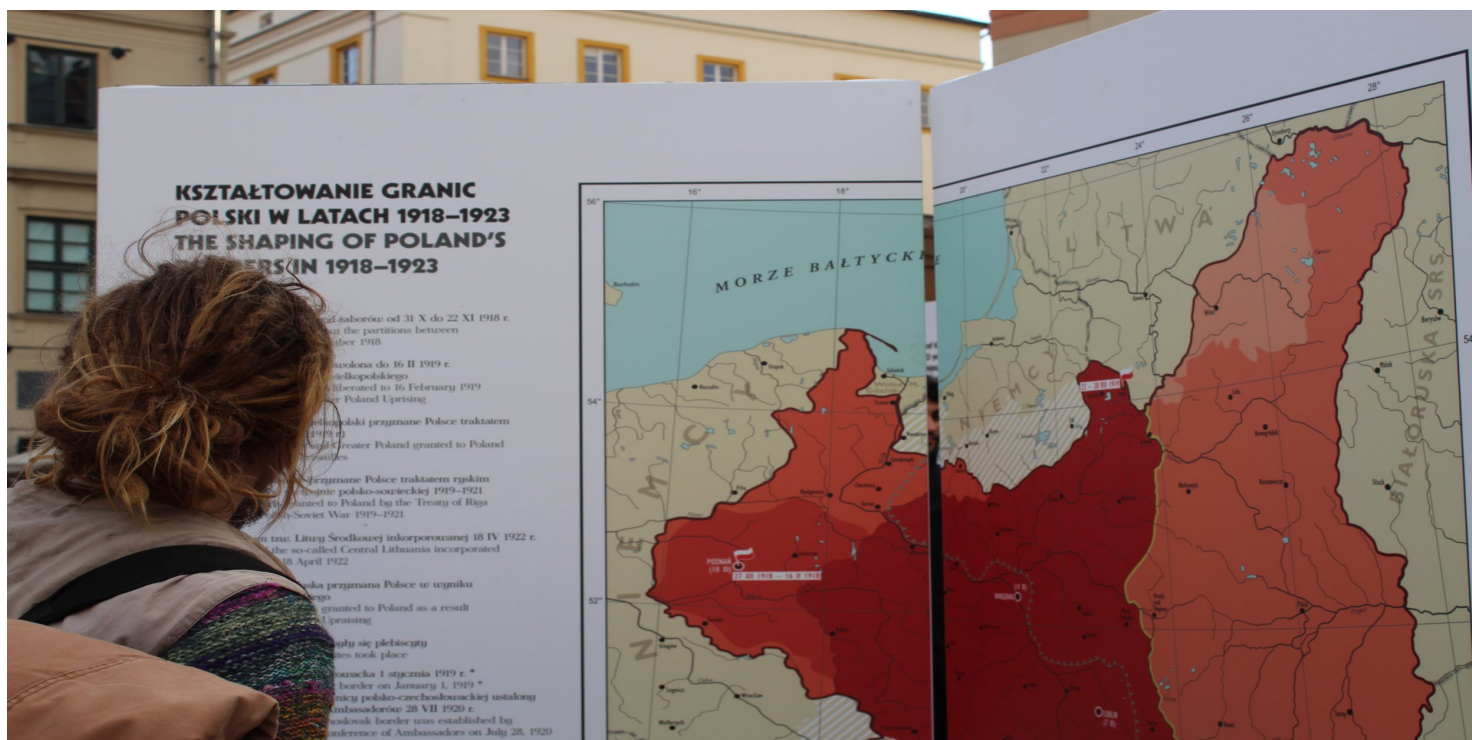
KSZTAŁTOWANIE GRANIC POLSKI W LATACH 1918–1923
THE SHAPING OF POLAND'S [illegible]ERS IN 1918–1923

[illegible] zaborów od 31 X do 22 XI 1918 r.
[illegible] the partitions between
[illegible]ber 1918

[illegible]wolona do 16 II 1919 r.
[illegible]ielkopolskiego
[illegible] liberated to 16 February 1919
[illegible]er Poland Uprising

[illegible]olski przyznane Polsce traktatem
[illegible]
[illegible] Greater Poland granted to Poland
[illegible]sailles

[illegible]yznane Polsce traktatem ryskim
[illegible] polsko-sowieckiej 1919–1921
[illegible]ranted to Poland by the Treaty of Riga
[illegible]-Soviet War 1919–1921

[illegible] tzw. Litwy Środkowej inkorporowanej 18 IV 1922 r.
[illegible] the so-called Central Lithuania incorporated
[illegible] 18 April 1922

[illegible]ska przyznana Polsce w wyniku
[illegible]rgo
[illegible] granted to Poland as a result
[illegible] Uprising

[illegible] się plebiscyty
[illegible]tes took place

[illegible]owacka 1 stycznia 1919 r. *
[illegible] border on January 1, 1919 *
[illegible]nicy polsko-czechosłowackiej ustalony
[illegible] Ambasadorów 28 VII 1920 r.
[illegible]choslovak border was established by
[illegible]onference of Ambassadors on July 28, 1920

16°
18°
20°
22°
24°
26°
28°
56°
54°
52°
54
MORZE BAŁTYCKIE
LITWA
NIEMCY
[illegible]MCY
BIAŁORUSKA SRS
POZNAŃ
27 XII 1918 – 16 II 1919
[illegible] – 28 XII 1919